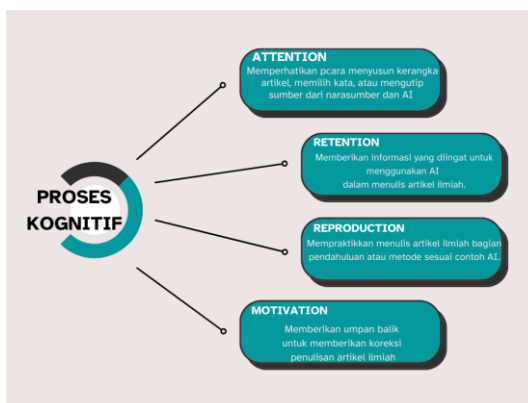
PROSES KOGNITIF

ATTENTION
Memperhatikan pcara menyusun kerangka artikel, memilih kata, atau mengutip sumber dari narasumber dan AI

RETENTION
Memberikan informasi yang diingat untuk menggunakan AI dalam menulis artikel ilmiah.

REPRODUCTION
Mempraktikkan menulis artikel ilmiah bagian pendahuluan atau metode sesuai contoh AI.

MOTIVATION
Memberikan umpan balik untuk memberikan koreksi penulisan artikel ilmiah